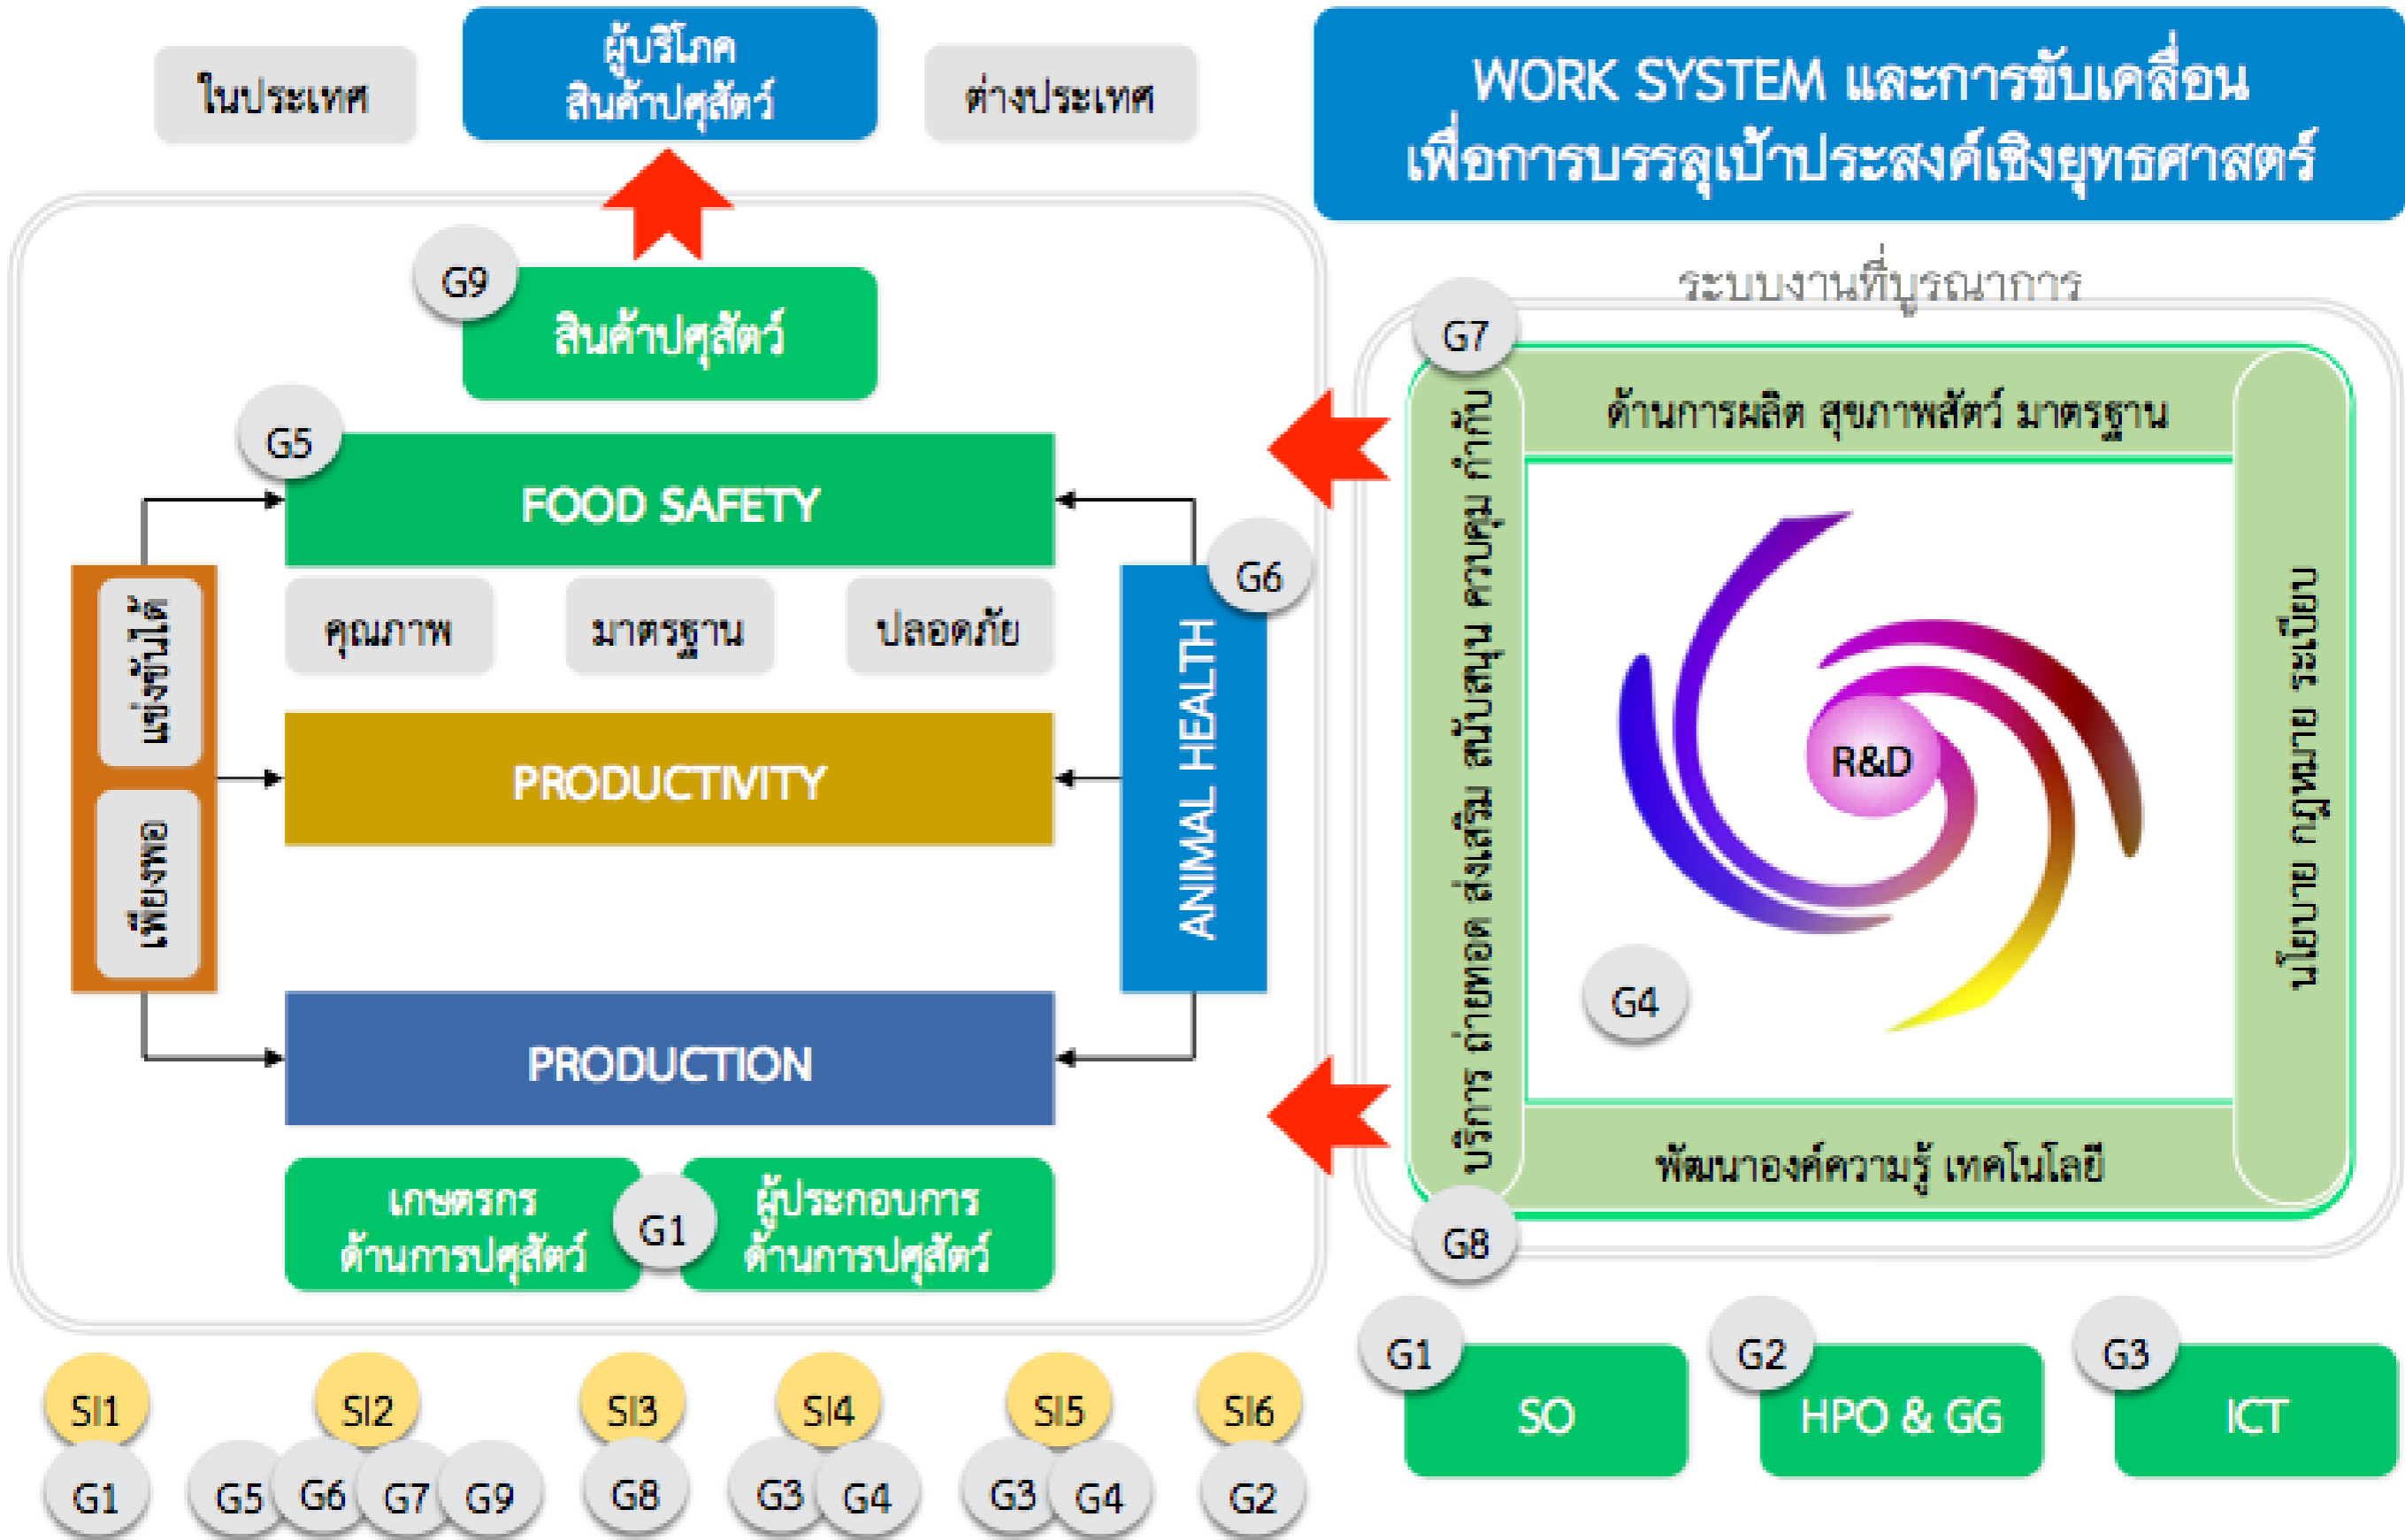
ในประเทศ

ผู้บริโภค สินค้าปศุสัตว์

ต่างประเทศ

WORK SYSTEM และการขับเคลื่อน เพื่อการบรรลุเป้าประสงค์เชิงยุทธศาสตร์

G9 สินค้าปศุสัตว์

G5 FOOD SAFETY

คุณภาพ

มาตรฐาน

ปลอดภัย

แข่งขันได้

เพียงพอ

PRODUCTIVITY

G6 ANIMAL HEALTH

PRODUCTION

เกษตรกร ด้านการปศุสัตว์

G1

ผู้ประกอบการ ด้านการปศุสัตว์

ระบบงานที่บูรณาการ

G7

ด้านการผลิต สุขภาพสัตว์ มาตรฐาน

บริการ ถ่ายทอด ส่งเสริม สนับสนุน ควบคุม กำกับ

R&D

G4

นโยบาย กฎหมาย ระเบียบ

พัฒนาองค์ความรู้ เทคโนโลยี

G8

SI1 G1

SI2 G5 G6 G7 G9

SI3 G8

SI4 G3 G4

SI5 G3 G4

SI6 G2

G1 SO

G2 HPO & GG

G3 ICT